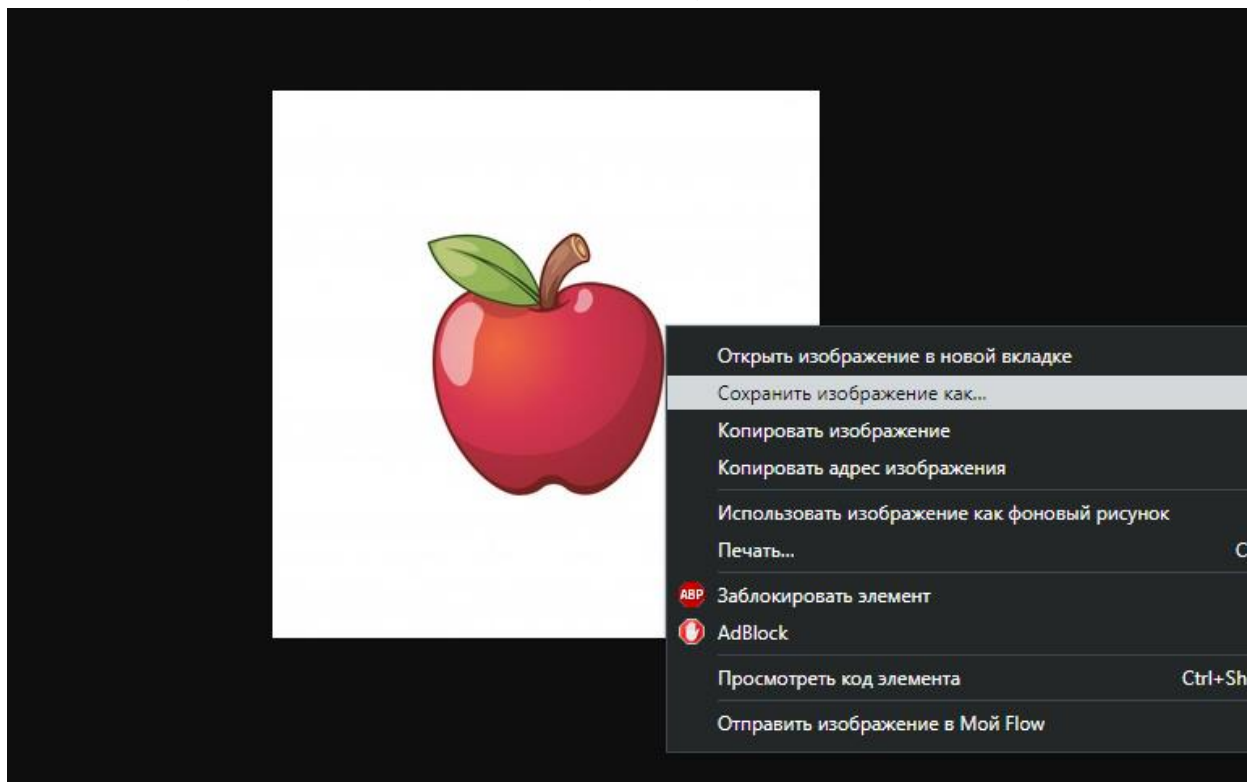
Открыть изображение в новой вкладке
Сохранить изображение как...
Копировать изображение
Копировать адрес изображения
Использовать изображение как фоновый рисунок
Печать... C
ABP Заблокировать элемент
AdBlock
Просмотреть код элемента Ctrl+Sh
Отправить изображение в Мой Flow